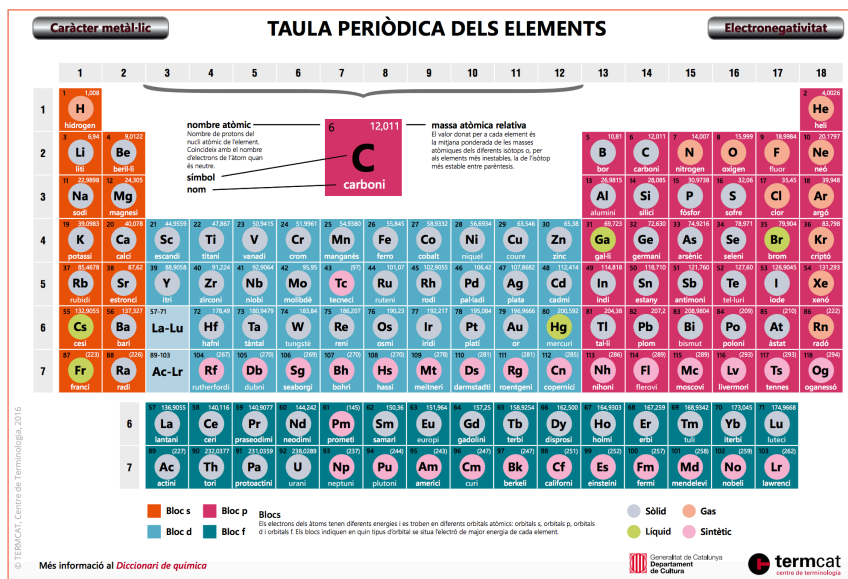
Caràcter metàl·lic

TAULA PERIÒDICA DELS ELEMENTS

Electronegativitat

| 1 | 2 | 3 | 4 | 5 | 6 | 7 | 8 | 9 | 10 | 11 | 12 | 13 | 14 | 15 | 16 | 17 | 18 |
|---|---|---|---|---|---|---|---|---|---|---|---|---|---|---|---|---|---|

1
1 1,008 H hidrogen
2 4,0026 He heli

nombre atòmic
Nombre de protons del nucli atòmic de l'element. Coincideix amb el nombre d'electrons de l'àtom quan és neutre.

6 12,011 C carboni

símbol
nom

massa atòmica relativa
El valor donat per a cada element és la mitjana ponderada de les masses atòmiques dels diferents isòtops o, per als elements més inestables, la de l'isòtop més estable entre parèntesis.

2
3 6,94 Li liti
4 9,0122 Be beril·li
5 10,81 B bor
6 12,011 C carboni
7 14,007 N nitrogen
8 15,999 O oxigen
9 18,9984 F fluor
10 20,1797 Ne neó

3
11 22,9898 Na sodi
12 24,305 Mg magnesi
13 26,9815 Al alumini
14 28,085 Si silici
15 30,9738 P fòsfor
16 32,06 S sofre
17 35,45 Cl clor
18 39,948 Ar argó

4
19 39,0983 K potassi
20 40,078 Ca calci
21 44,9559 Sc escandi
22 47,867 Ti titani
23 50,9415 V vanadi
24 51,9961 Cr crom
25 54,9380 Mn manganès
26 55,845 Fe ferro
27 58,9332 Co cobalt
28 58,6934 Ni níquel
29 63,546 Cu coure
30 65,38 Zn zinc
31 69,723 Ga gal·li
32 72,630 Ge germani
33 74,9216 As arsènic
34 78,971 Se seleni
35 79,904 Br brom
36 83,798 Kr criptó

5
37 85,4678 Rb rubidi
38 87,62 Sr estronci
39 88,9058 Y itri
40 91,224 Zr zirconi
41 92,9064 Nb niobi
42 95,95 Mo molibdè
43 (98) Tc tecneci
44 101,07 Ru ruteni
45 102,9055 Rh rodi
46 106,42 Pd pal·ladi
47 107,8682 Ag plata
48 112,414 Cd cadmi
49 114,818 In indi
50 118,710 Sn estany
51 121,760 Sb antimoni
52 127,60 Te tel·luri
53 126,9045 I iode
54 131,293 Xe xenó

6
55 132,9055 Cs cesi
56 137,327 Ba bari
57-71 La-Lu
72 178,49 Hf hafni
73 180,9479 Ta tàntal
74 183,84 W tungstè
75 186,207 Re reni
76 190,23 Os osmi
77 192,217 Ir iridi
78 195,084 Pt platí
79 196,9666 Au or
80 200,592 Hg mercuri
81 204,38 Tl tal·li
82 207,2 Pb plom
83 208,9804 Bi bismut
84 (209) Po poloni
85 (210) At àstat
86 (222) Rn radó

7
87 (223) Fr franci
88 (226) Ra radi
89-103 Ac-Lr
104 (267) Rf rutherfordi
105 (268) Db dubni
106 (269) Sg seaborgi
107 (270) Bh bohri
108 (269) Hs hassi
109 (278) Mt meitneri
110 (281) Ds darmstadti
111 (282) Rg roentgeni
112 (285) Cn copernici
113 (286) Nh nihoni
114 (289) Fl flerovi
115 (289) Mc moscovi
116 (293) Lv livermori
117 (293) Ts tennes
118 (294) Og oganessó

6
57 138,9055 La lantani
58 140,116 Ce ceri
59 140,9077 Pr praseodimi
60 144,242 Nd neodimi
61 (145) Pm prometi
62 150,36 Sm samari
63 151,964 Eu europi
64 157,25 Gd gadolini
65 158,9254 Tb terbi
66 162,500 Dy disprosi
67 164,9303 Ho holmi
68 167,259 Er erbi
69 168,9342 Tm tuli
70 173,045 Yb iterbi
71 174,9668 Lu luteci

7
89 (227) Ac actini
90 232,0377 Th tori
91 231,0359 Pa protoactini
92 238,0289 U urani
93 (237) Np neptuni
94 (244) Pu plutoni
95 (243) Am americi
96 (247) Cm curi
97 (247) Bk berkeli
98 (251) Cf californi
99 (252) Es einsteini
100 (257) Fm fermi
101 (258) Md mendelevi
102 (259) No nobeli
103 (262) Lr lawrenci

Bloc s
Bloc p
Bloc d
Bloc f

Blocs
Els electrons dels àtoms tenen diferents energies i es troben en diferents orbitals atòmics: orbitals s, orbitals p, orbitals d i orbitals f. Els blocs indiquen en quin tipus d'orbital se situa l'electró de major energia de cada element.

Sòlid
Gas
Líquid
Sintètic

© TERMCAT, Centre de Terminologia, 2016

Més informació al Diccionari de química

Generalitat de Catalunya Departament de Cultura

termcat centre de terminologia